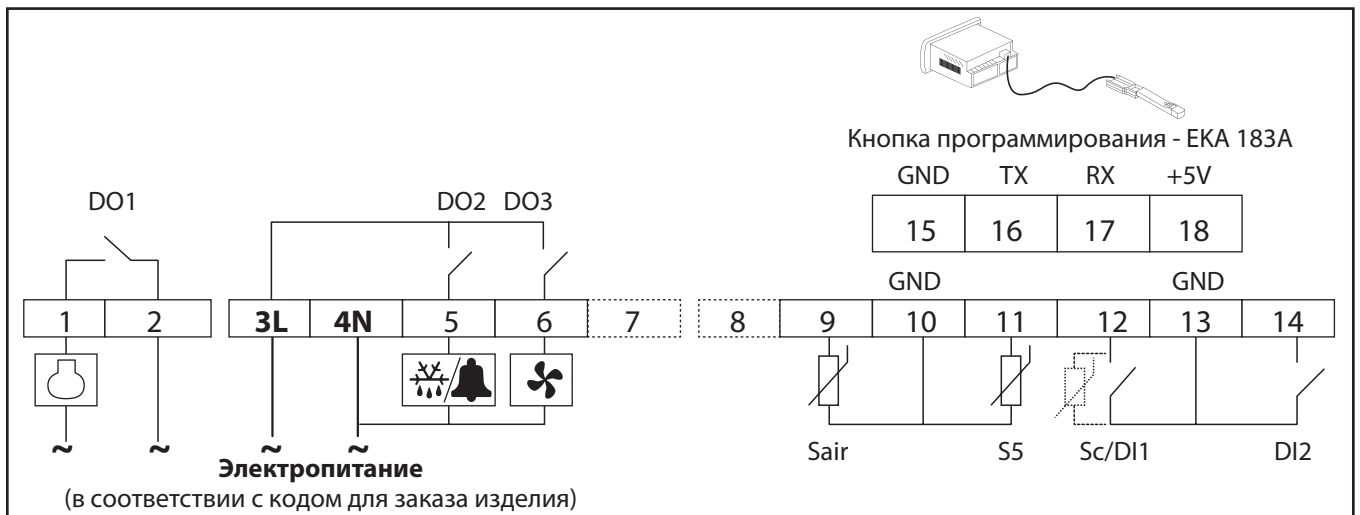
Кнопка программирования - EKA 183A

GND TX RX +5V

| 15 | 16 | 17 | 18 |
|---|---|---|---|

DO1

DO2 DO3

GND GND

| 1 | 2 | 3L | 4N | 5 | 6 | 7 | 8 | 9 | 10 | 11 | 12 | 13 | 14 |
|---|---|---|---|---|---|---|---|---|---|---|---|---|---|

~ ~ ~ ~

Электропитание

(в соответствии с кодом для заказа изделия)

Sair S5 Sc/DI1 DI2